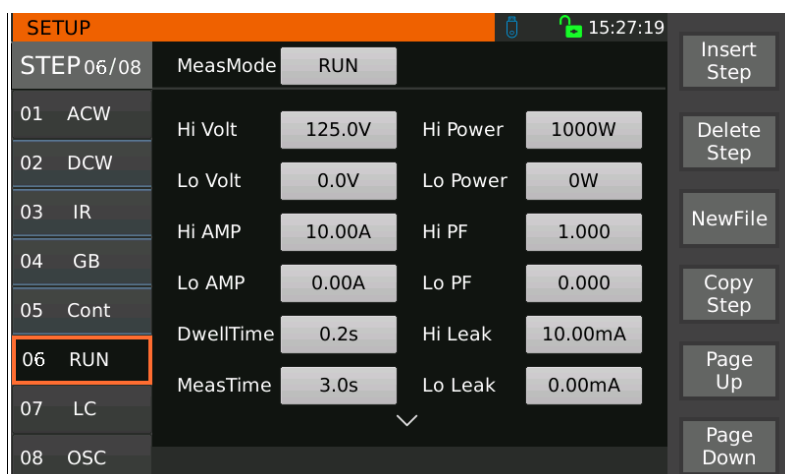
SETUP

15:27:19

STEP 06/08

01 ACW
02 DCW
03 IR
04 GB
05 Cont
06 RUN
07 LC
08 OSC

MeasMode RUN

| | | | |
|---|---|---|---|
| Hi Volt | 125.0V | Hi Power | 1000W |
| Lo Volt | 0.0V | Lo Power | 0W |
| Hi AMP | 10.00A | Hi PF | 1.000 |
| Lo AMP | 0.00A | Lo PF | 0.000 |
| DwellTime | 0.2s | Hi Leak | 10.00mA |
| MeasTime | 3.0s | Lo Leak | 0.00mA |

Insert Step
Delete Step
NewFile
Copy Step
Page Up
Page Down